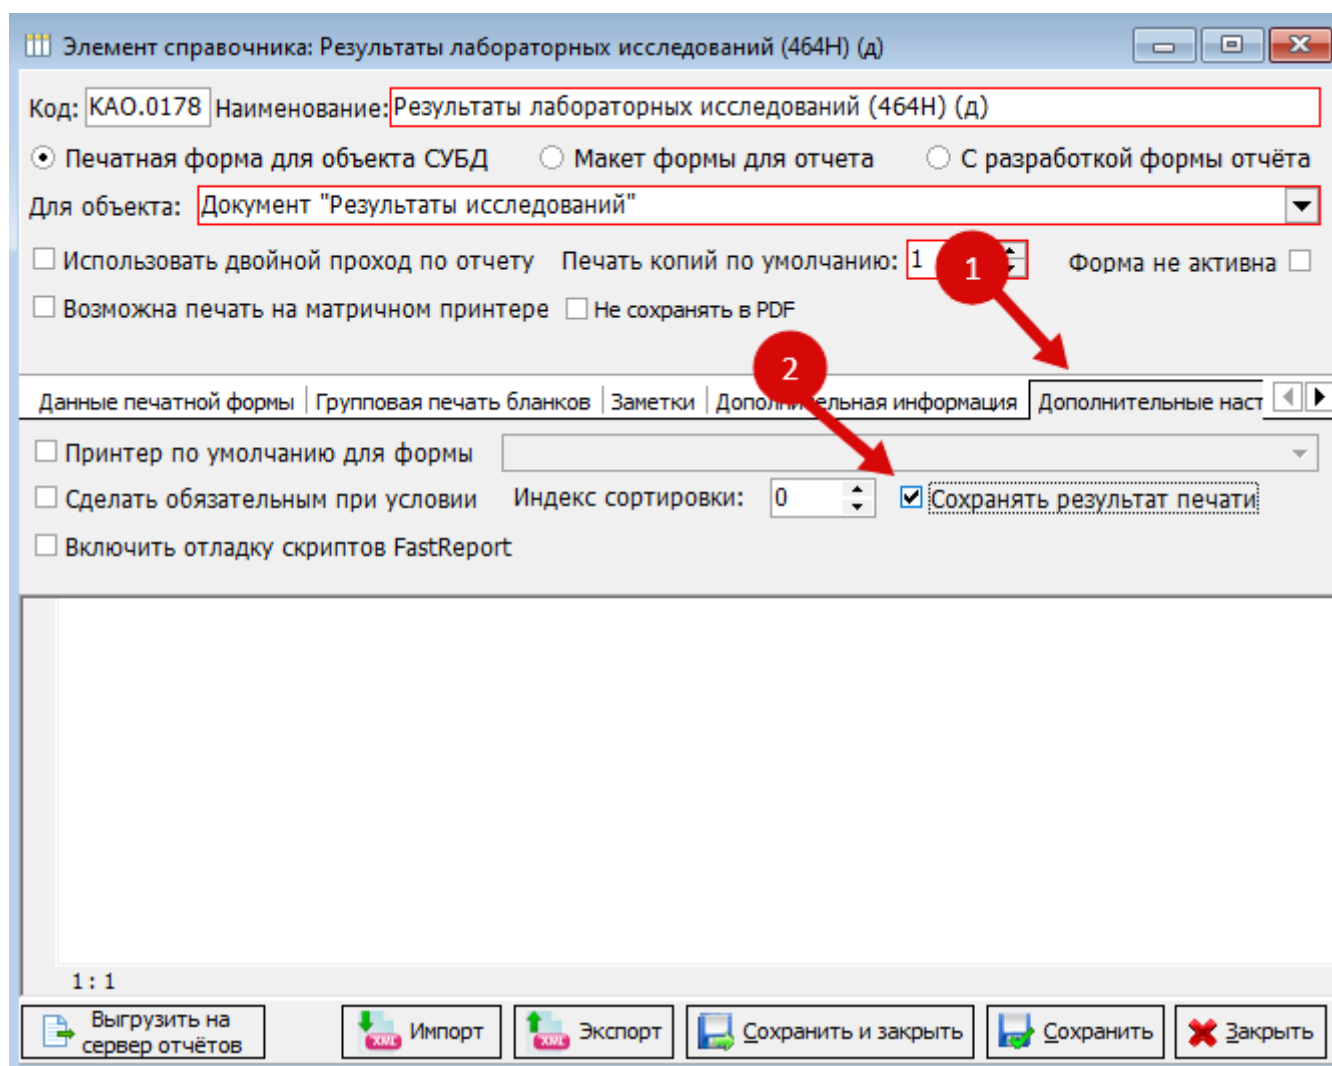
Элемент справочника: Результаты лабораторных исследований (464Н) (д)

Код: КАО.0178 Наименование: Результаты лабораторных исследований (464Н) (д)

Печатная форма для объекта СУБД Макет формы для отчета С разработкой формы отчёта

Для объекта: Документ "Результаты исследований"

Использовать двойной проход по отчету Печать копий по умолчанию: 1 Форма не активна

Возможна печать на матричном принтере Не сохранять в PDF

1

2

Данные печатной формы | Групповая печать бланков | Заметки | Допол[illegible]ельная информация | Дополнительные наст

Принтер по умолчанию для формы

Сделать обязательным при условии Индекс сортировки: 0 Сохранять результат печати

Включить отладку скриптов FastReport

1 : 1

Выгрузить на сервер отчётов Импорт Экспорт Сохранить и закрыть Сохранить Закрыть